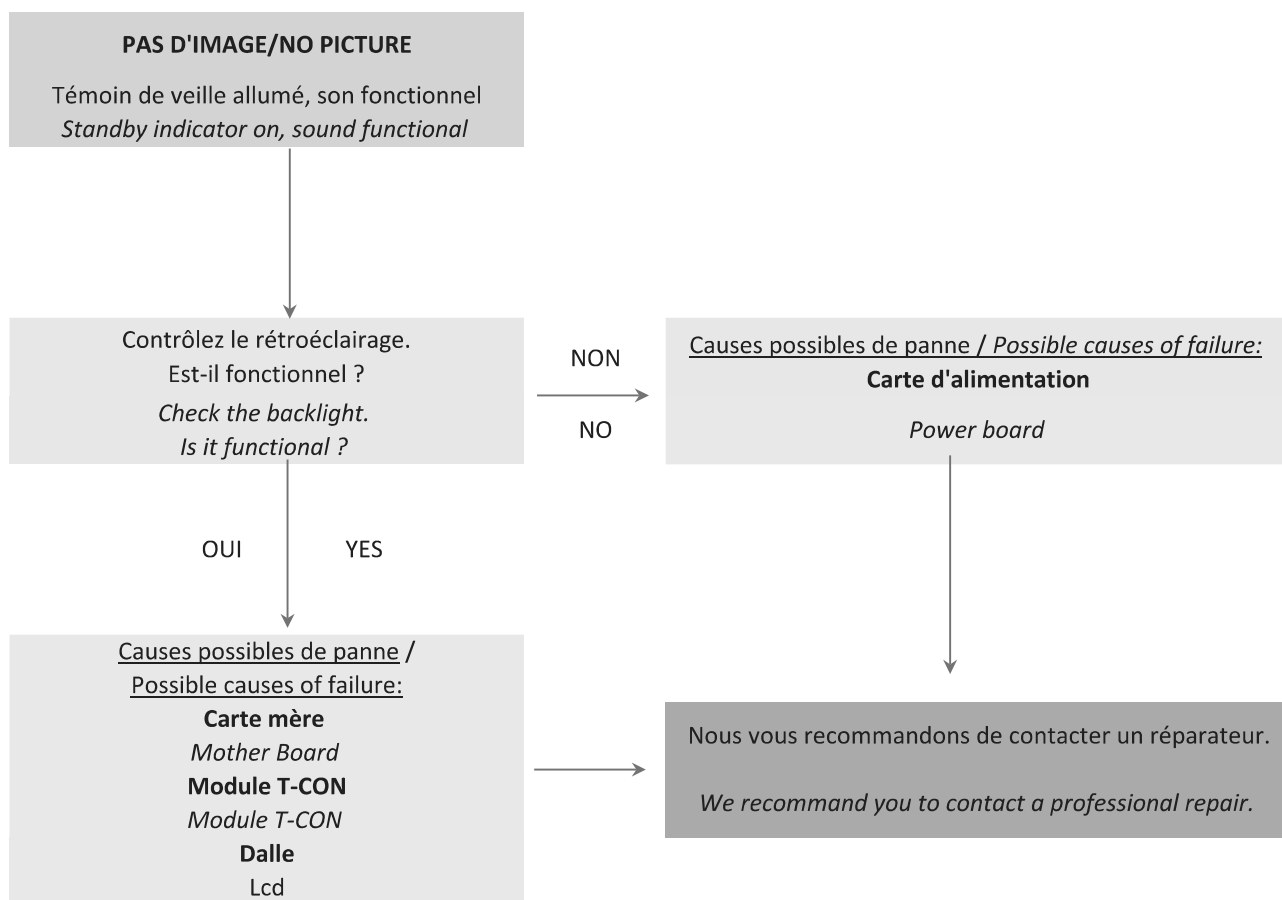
PAS D'IMAGE/NO PICTURE

Témoin de veille allumé, son fonctionnel
Standby indicator on, sound functional

Contrôlez le rétroéclairage.
Est-il fonctionnel ?
Check the backlight.
Is it functional ?

NON

NO

Causes possibles de panne / Possible causes of failure:
Carte d'alimentation
Power board

OUI

YES

Causes possibles de panne /
Possible causes of failure:
Carte mère
Mother Board
Module T-CON
Module T-CON
Dalle
Lcd

Nous vous recommandons de contacter un réparateur.

We recommand you to contact a professional repair.